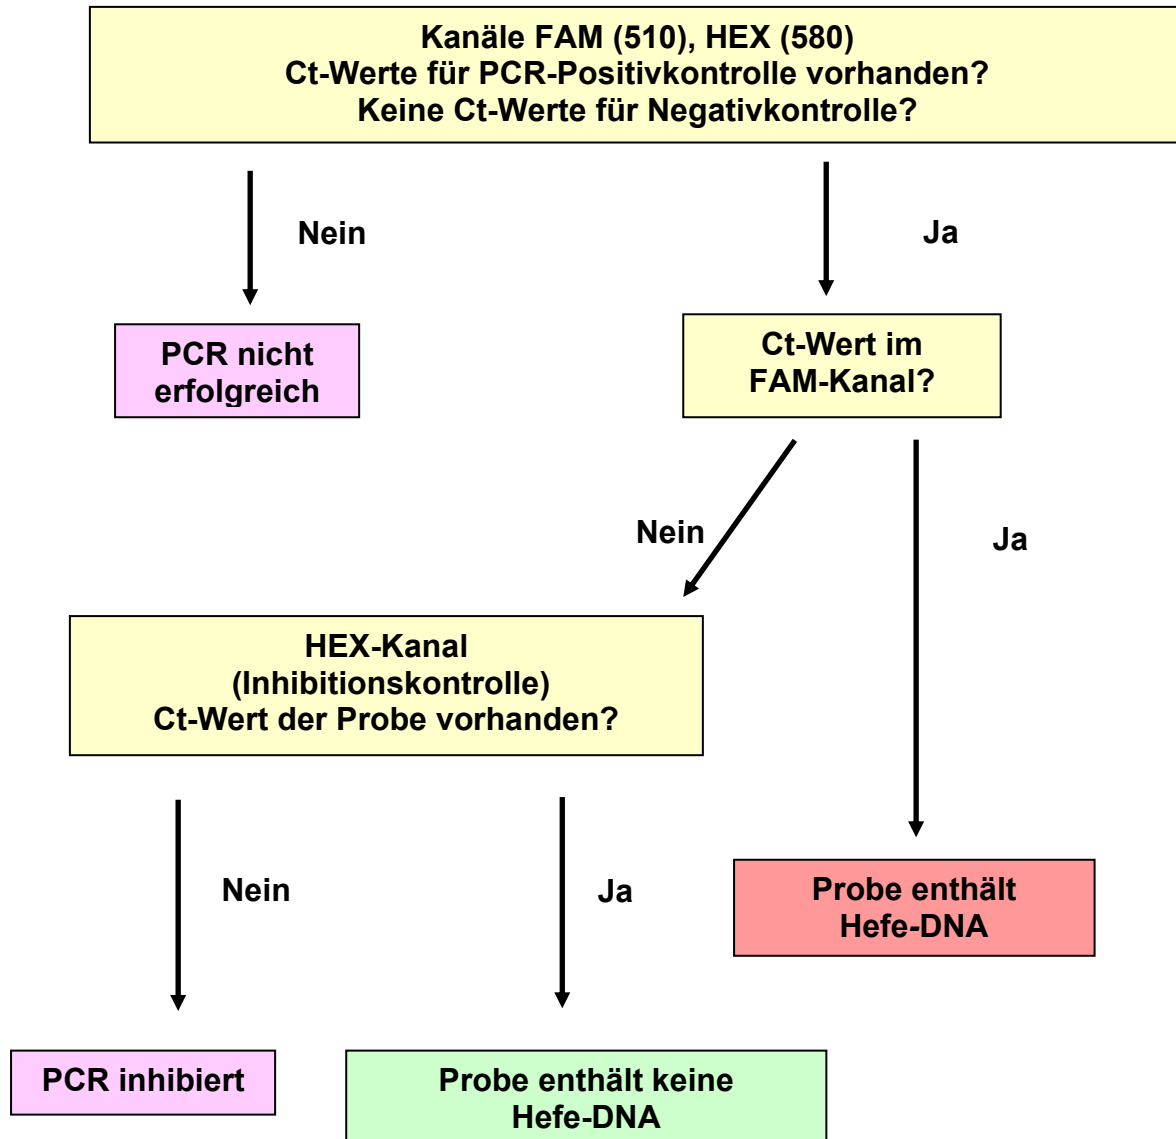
Kanäle FAM (510), HEX (580)
Ct-Werte für PCR-Positivkontrolle vorhanden?
Keine Ct-Werte für Negativkontrolle?

Nein

Ja

PCR nicht erfolgreich

Ct-Wert im FAM-Kanal?

Nein

Ja

HEX-Kanal
(Inhibitionskontrolle)
Ct-Wert der Probe vorhanden?

Nein

Ja

Probe enthält Hefe-DNA

PCR inhibiert

Probe enthält keine Hefe-DNA